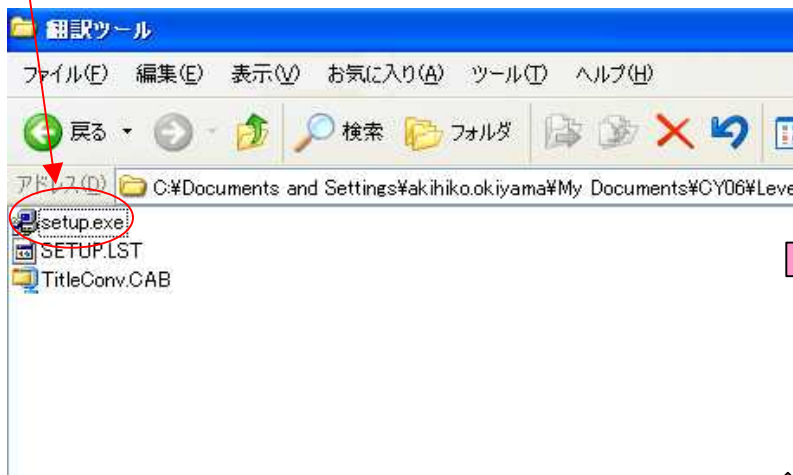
翻訳ツール

ファイル(F) 編集(E) 表示(V) お気に入り(A) ツール(T) ヘルプ(H)

戻る 検索 フォルダ

アドレス(D) C:¥Documents and Settings¥akihiko.okiyama¥My Documents¥CY06¥Leve

setup.exe
SETUP.LST
TitleConv.CAB